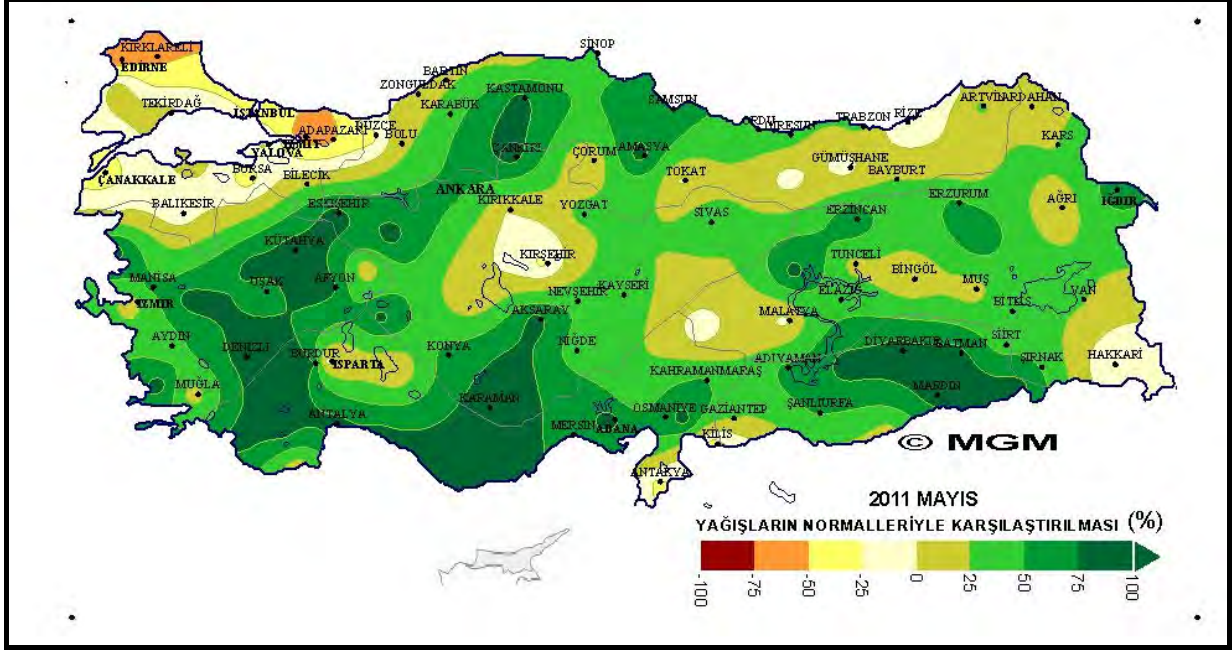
SİNOP
KIRKLARELİ
EDİRNE
BARTIN
ZONGULDAK
KASTAMONU
SAMSUN
TEKİRDAĞ
KARABÜK
İSTANBUL
ADAPAZARI
DÜZCE
BOLU
ORDU
GİRESUN
TRABZON
RİZE
ARTVİN
ARDAHAN
KARS
YALOVA
KOCAELİ
ÇANKIRI
ÇORUM
AMASYA
GÜMÜŞHANE
BURSA
BİLECİK
TOKAT
BAYBURT
ÇANAKKALE
ANKARA
ERZURUM
AĞRI
IĞDIR
BALIKESİR
ESKİŞEHİR
KIRIKKALE
YOZGAT
SİVAS
ERZİNCAN
KÜTAHYA
TUNCELİ
KIRŞEHİR
BİNGÖL
MANİSA
UŞAK
AFYON
KAYSERİ
MUŞ
İZMİR
NEVŞEHİR
ELAZIĞ
BİTLİS
VAN
AKSARAY
MALATYA
AYDIN
DENİZLİ
BURDUR
KONYA
NİĞDE
DİYARBAKIR
BATMAN
SİİRT
ŞIRNAK
HAKKARİ
ISPARTA
KAHRAMANMARAŞ
ADIYAMAN
MUĞLA
KARAMAN
OSMANİYE
GAZİANTEP
ŞANLIURFA
MARDİN
ANTALYA
MERSİN
ADANA
KİLİS
ANTAKYA
© MGM
2011 MAYIS
YAĞIŞLARIN NORMALLERİYLE KARŞILAŞTIRILMASI (%)
-100
-75
-50
-25
0
25
50
75
100